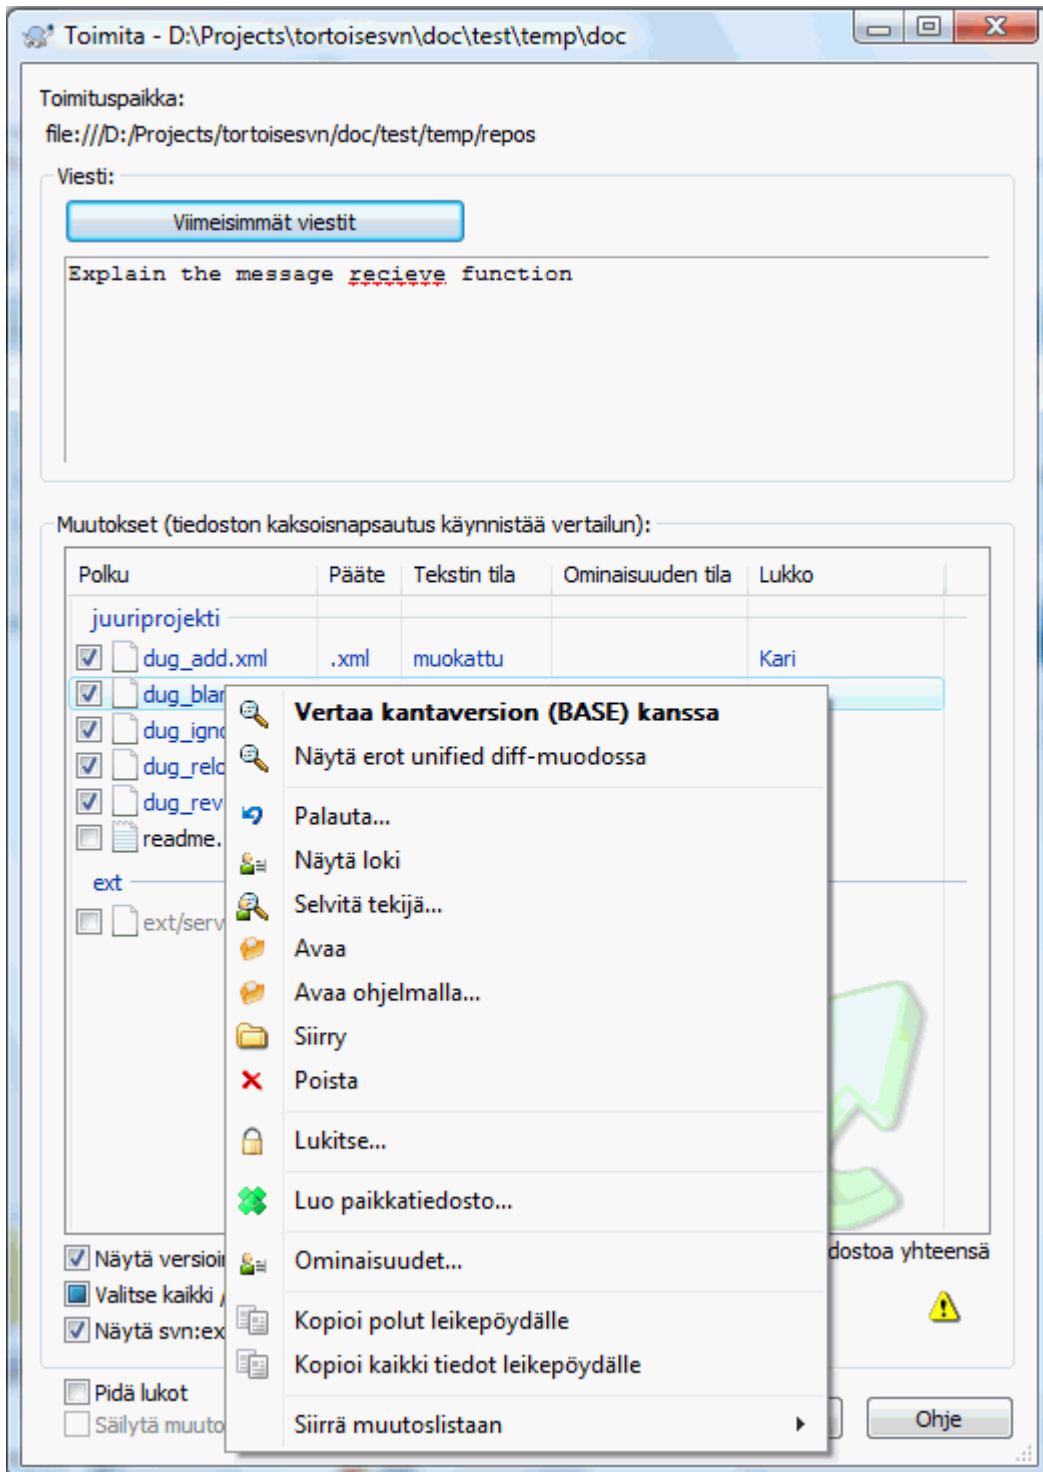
Toimita - D:\Projects\tortoisesvn\doc\test\temp\doc

Toimituspaikka:
file:///D:/Projects/tortoisesvn/doc/test/temp/repos

Viesti:
Viimeisimmät viestit

Explain the message recieve function

Muutokset (tiedoston kaksoisnapsautus käynnistää vertailun):

| Polku | Pääte | Tekstin tila | Ominaisuuden tila | Lukko |
|---|---|---|---|---|
| juuriprojekti | | | | |
| dug_add.xml | .xml | muokattu | | Kari |
| dug_blar | | | | |
| dug_ignc | | | | |
| dug_relc | | | | |
| dug_rev | | | | |
| readme. | | | | |
| ext | | | | |
| ext/serv | | | | |

Vertaa kantaversion (BASE) kanssa
Näytä erot unified diff-muodossa
Palauta...
Näytä loki
Selvitä tekijä...
Avaa
Avaa ohjelmalla...
Siirry
Poista
Lukitse...
Luo paikkatiedosto...
Ominaisuudet...
Kopioi polut leikepöydälle
Kopioi kaikki tiedot leikepöydälle
Siirrä muutoslistaan

Näytä versioi
Valitse kaikki
Näytä svn:ex
dostoa yhteensä
Pidä lukot
Säilytä muuto
Ohje